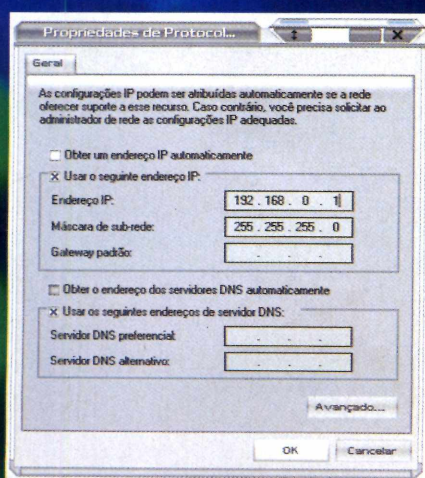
Propriedades de Protocol...

Geral

As configurações IP podem ser atribuídas automaticamente se a rede oferecer suporte a esse recurso. Caso contrário, você precisa solicitar ao administrador de rede as configurações IP adequadas.

Obter um endereço IP automaticamente

X Usar o seguinte endereço IP:

Endereço IP: 192 . 168 . 0 . 1

Máscara de sub-rede: 255 . 255 . 255 . 0

Gateway padrão: . . .

Obter o endereço dos servidores DNS automaticamente

X Usar os seguintes endereços de servidor DNS:

Servidor DNS preferencial: . . .

Servidor DNS alternativo: . . .

Avançado...

OK Cancelar